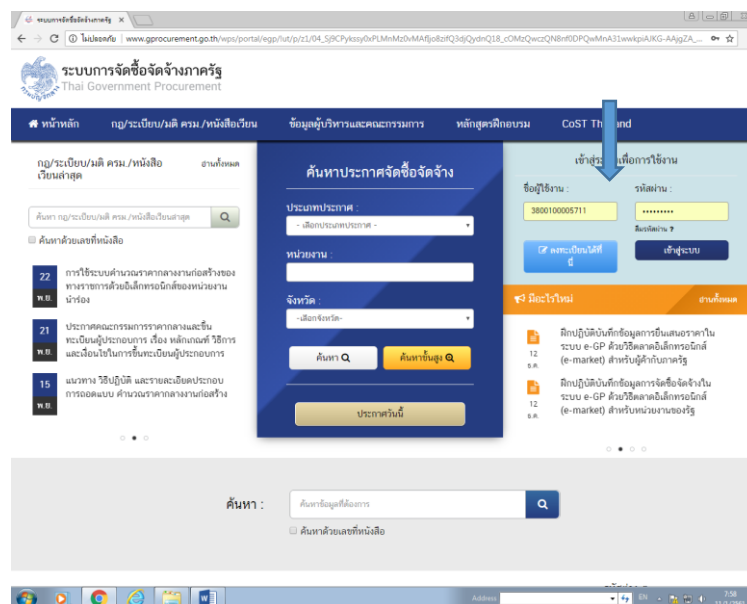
ระบบการจัดซื้อจัดจ้างภาครัฐ ×

ไม่ปลอดภัย | www.gprocurement.go.th/wps/portal/egp/!ut/p/z1/04_Sj9CPykssy0xPLMnMz0vMAfIjo8zifQ3djQydnQ18_cOMzQwczQN8nf0DPQwMnA31wwkpiAJKG-AAjgZA_

ระบบการจัดซื้อจัดจ้างภาครัฐ
Thai Government Procurement

หน้าหลัก | กฎ/ระเบียบ/มติ ครม./หนังสือเวียน | ข้อมูลผู้บริหารและคณะกรรมการ | หลักสูตรฝึกอบรม | CoST Thailand

กฎ/ระเบียบ/มติ ครม./หนังสือเวียนล่าสุด
อ่านทั้งหมด

ค้นหา กฎ/ระเบียบ/มติ ครม./หนังสือเวียนล่าสุด

ค้นหาด้วยเลขที่หนังสือ

22 พ.ย. การใช้ระบบคำนวณราคากลางงานก่อสร้างของทางราชการด้วยอิเล็กทรอนิกส์ของหน่วยงานนำร่อง

21 พ.ย. ประกาศคณะกรรมการราคากลางและขึ้นทะเบียนผู้ประกอบการ เรื่อง หลักเกณฑ์ วิธีการ และเงื่อนไขในการขึ้นทะเบียนผู้ประกอบการ

15 พ.ย. แนวทาง วิธีปฏิบัติ และรายละเอียดประกอบการออกแบบ คำนวณราคากลางงานก่อสร้าง

ค้นหาประกาศจัดซื้อจัดจ้าง

ประเภทประกาศ :
- เลือกประเภทประกาศ -

หน่วยงาน :

จังหวัด :
-เลือกจังหวัด-

ค้นหา

ค้นหาขั้นสูง

ประกาศวันนี้

เข้าสู่ระบบเพื่อการใช้งาน

ชื่อผู้ใช้งาน :
3800100005711

รหัสผ่าน :
••••••••••

ลืมรหัสผ่าน ?

ลงทะเบียนได้ที่นี่

เข้าสู่ระบบ

มีอะไรใหม่
อ่านทั้งหมด

12 ธ.ค. ฝึกปฏิบัติบันทึกข้อมูลการยื่นเสนอราคาในระบบ e-GP ด้วยวิธีตลาดอิเล็กทรอนิกส์ (e-market) สำหรับผู้ค้ากับภาครัฐ

12 ธ.ค. ฝึกปฏิบัติบันทึกข้อมูลการจัดซื้อจัดจ้างในระบบ e-GP ด้วยวิธีตลาดอิเล็กทรอนิกส์ (e-market) สำหรับหน่วยงานของรัฐ

ค้นหา :
ค้นหาข้อมูลที่ต้องการ

ค้นหาด้วยเลขที่หนังสือ

Address
EN
7:58